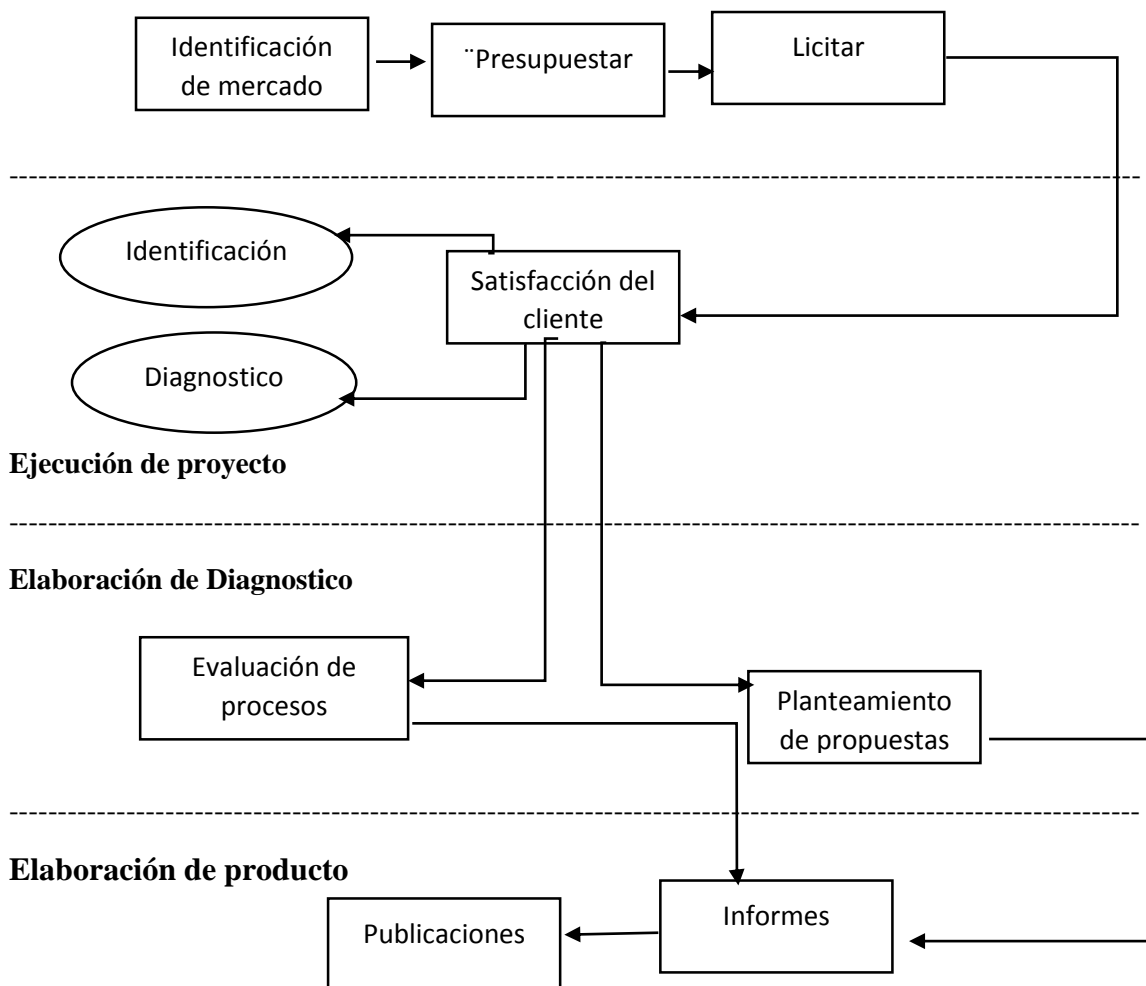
Identificación de mercado

¨Presupuestar

Licitar

Identificación

Satisfacción del cliente

Diagnostico

**Ejecución de proyecto**

**Elaboración de Diagnostico**

Evaluación de procesos

Planteamiento de propuestas

**Elaboración de producto**

Informes

Publicaciones